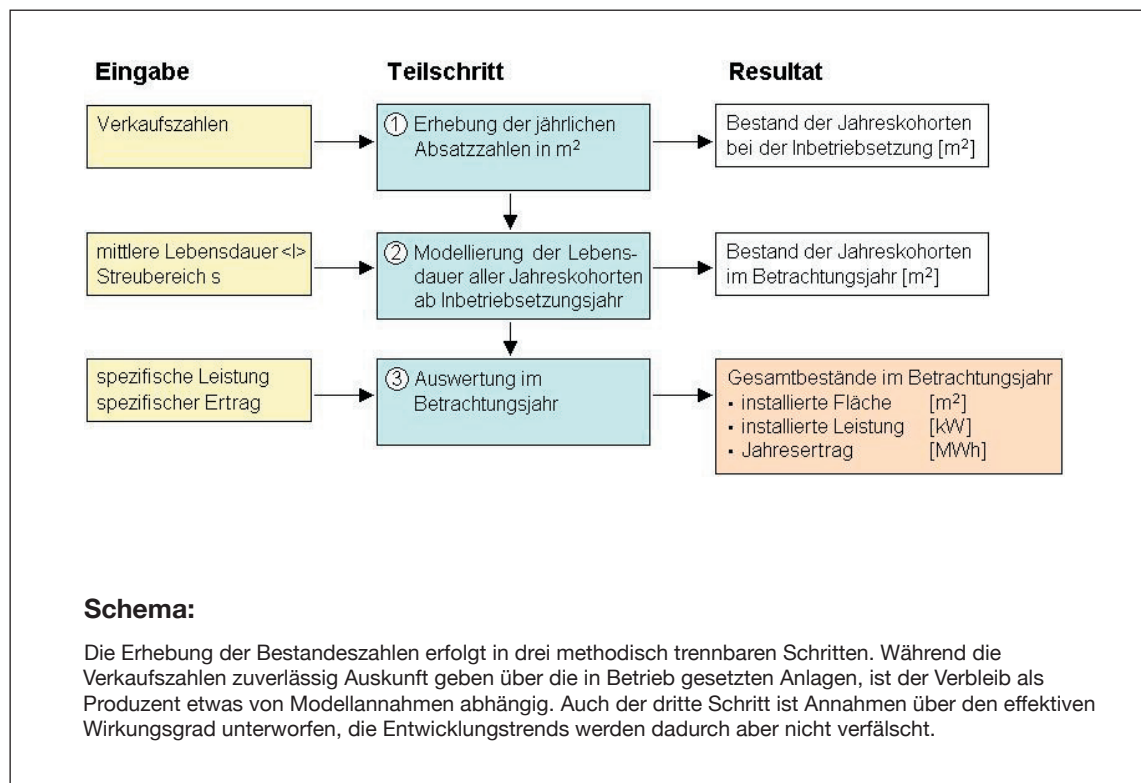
Eingabe

Teilschritt

Resultat

Verkaufszahlen

① Erhebung der jährlichen Absatzzahlen in m$^2$

Bestand der Jahreskohorten bei der Inbetriebsetzung [m$^2$]

mittlere Lebensdauer <l>
Streubereich s

② Modellierung der Lebensdauer aller Jahreskohorten ab Inbetriebsetzungsjahr

Bestand der Jahreskohorten im Betrachtungsjahr [m$^2$]

spezifische Leistung
spezifischer Ertrag

③ Auswertung im Betrachtungsjahr

Gesamtbestände im Betrachtungsjahr
• installierte Fläche [m$^2$]
• installierte Leistung [kW]
• Jahresertrag [MWh]

Schema:

Die Erhebung der Bestandeszahlen erfolgt in drei methodisch trennbaren Schritten. Während die Verkaufszahlen zuverlässig Auskunft geben über die in Betrieb gesetzten Anlagen, ist der Verbleib als Produzent etwas von Modellannahmen abhängig. Auch der dritte Schritt ist Annahmen über den effektiven Wirkungsgrad unterworfen, die Entwicklungstrends werden dadurch aber nicht verfälscht.